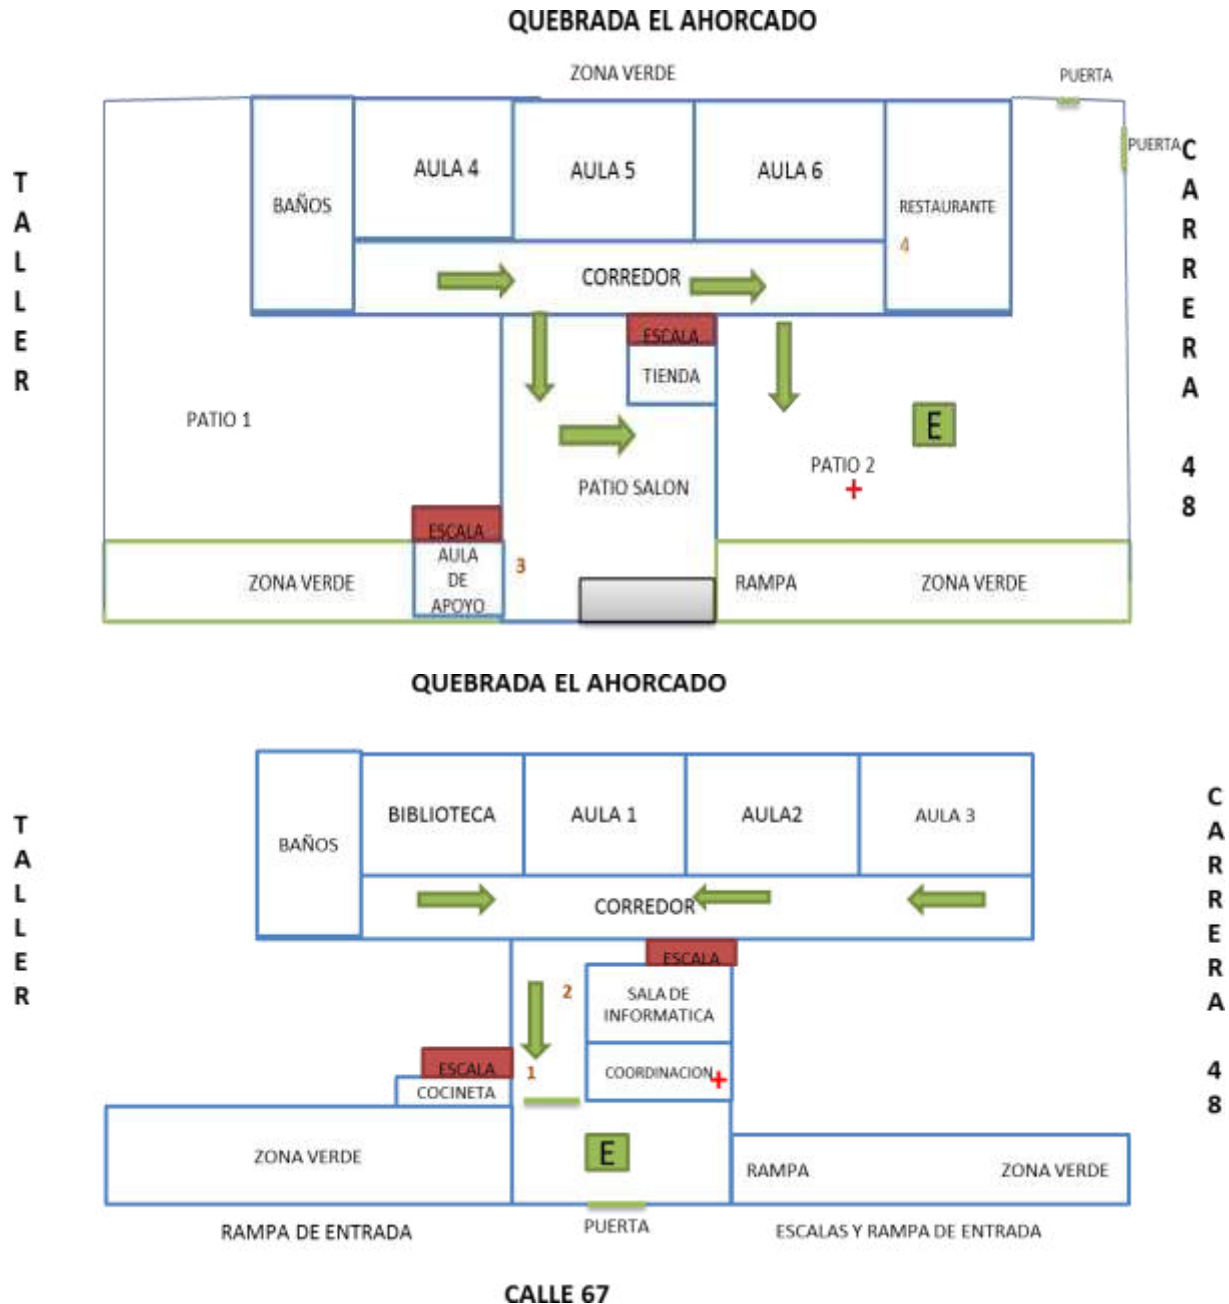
QUEBRADA EL AHORCADO

ZONA VERDE

PUERTA

PUERTA

TALLER

CARRERA 48

BAÑOS

AULA 4

AULA 5

AULA 6

RESTAURANTE

4

CORREDOR

ESCALA

TIENDA

PATIO 1

E

PATIO 2

PATIO SALON

ESCALA

AULA DE APOYO

3

ZONA VERDE

RAMPA

ZONA VERDE

QUEBRADA EL AHORCADO

TALLER

CARRERA 48

BAÑOS

BIBLIOTECA

AULA 1

AULA2

AULA 3

CORREDOR

ESCALA

2

SALA DE INFORMATICA

ESCALA

1

COORDINACION

COCINETA

E

ZONA VERDE

RAMPA

ZONA VERDE

RAMPA DE ENTRADA

PUERTA

ESCALAS Y RAMPA DE ENTRADA

CALLE 67